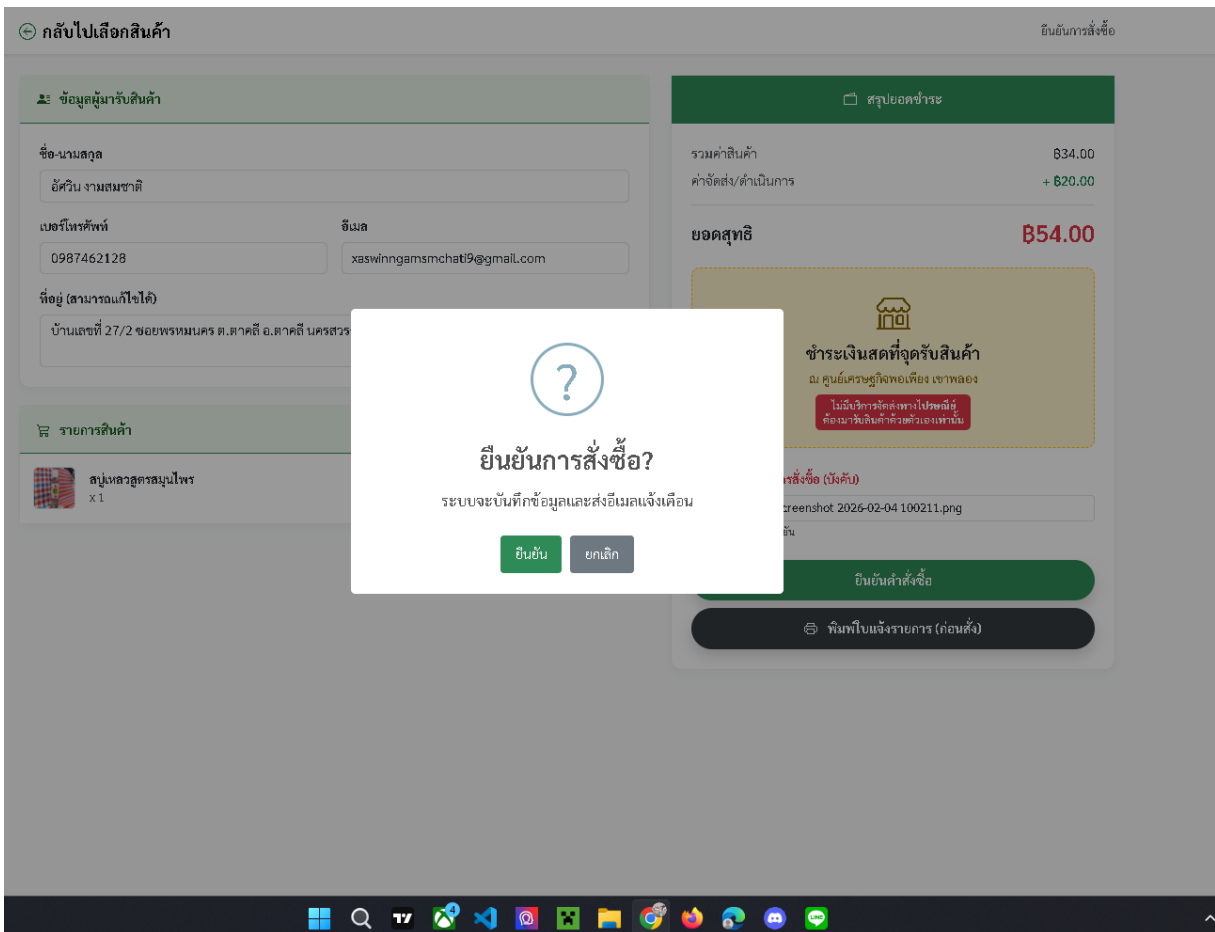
กลับไปเลือกสินค้า

ยืนยันการสั่งซื้อ

ข้อมูลผู้มารับสินค้า

ชื่อ-นามสกุล

อัศวิน งามสมชาติ

เบอร์โทรศัพท์

0987462128

อีเมล

xaswinngamsmchati9@gmail.com

ที่อยู่ (สามารถแก้ไขได้)

บ้านเลขที่ 27/2 ซอยพรหมนคร ต.ตาคลี อ.ตาคลี นครสวร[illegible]

รายการสินค้า

สบู่เหลวสูตรสมุนไพร

x 1

สรุปยอดชำระ

รวมค่าสินค้า ฿34.00

ค่าจัดส่ง/ดำเนินการ + ฿20.00

ยอดสุทธิ ฿54.00

ชำระเงินสดที่จุดรับสินค้า

ณ ศูนย์เศรษฐกิจพอเพียง เขาพลอง

ไม่มีบริการจัดส่งทางไปรษณีย์ ต้องมารับสินค้าด้วยตัวเองเท่านั้น

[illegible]สั่งซื้อ (บังคับ)

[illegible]creenshot 2026-02-04 100211.png

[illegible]ยัน

ยืนยันคำสั่งซื้อ

พิมพ์ใบแจ้งรายการ (ก่อนสั่ง)

?

ยืนยันการสั่งซื้อ?

ระบบจะบันทึกข้อมูลและส่งอีเมลแจ้งเตือน

ยืนยัน

ยกเลิก

4